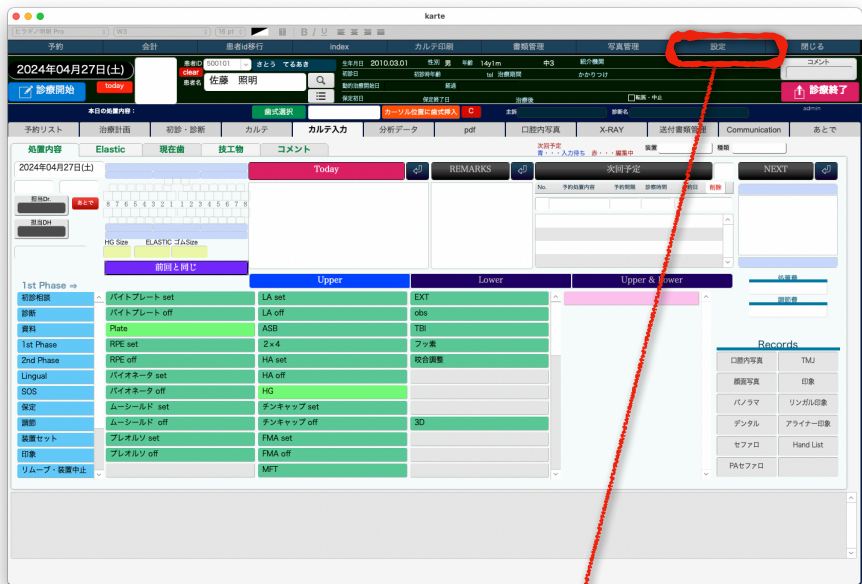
karte

ヒラギノ明朝 Pro　W3　18 pt

予約　会計　患者id移行　index　カルテ印刷　書類管理　写真管理　設定　閉じる

2024年04月27日(土)　today　診療開始

患者ID 500101　さとう　てるあき　clear　患者名 佐藤　照明

生年月日 2010.03.01　性別 男　年齢 14y1m　中3　紹介機関　初診日　初診時年齢　tel 治療期間　かかりつけ　動的治療開始日　経過　保定初日　保定終了日　治療後　転医・中止

コメント　診療終了

本日の処置内容：　歯式選択　カーソル位置に歯式挿入　C　主訴　診断名　admin

予約リスト　治療計画　初診・診断　カルテ　カルテ入力　分析データ　pdf　口腔内写真　X-RAY　送付書類管理　Communication　あとで

処置内容　Elastic　現在歯　技工物　コメント　次回予定　青・・・入力待ち　赤・・・編集中　装置　種類

2024年04月27日(土)　Today　REMARKS　次回予定　NEXT

担当Dr.　あとで　担当DH

No.　予約処置内容　予約期間　診療時間　前回日　削除

8 7 6 5 4 3 2 1 1 2 3 4 5 6 7 8

HG Size　ELASTIC ゴムSize

前回と同じ

1st Phase ⇒　Upper　Lower　Upper & Lower

初診相談　診断　資料　1st Phase　2nd Phase　Lingual　SOS　保定　調節　装置セット　印象　リムーブ・装置中止

バイトプレート set　バイトプレート off　Plate　RPE set　RPE off　バイオネータ set　バイオネータ off　ムーシールド set　ムーシールド off　プレオルソ set　プレオルソ off

LA set　LA off　ASB　2×4　HA set　HA off　HG　チンキャップ set　チンキャップ off　FMA set　FMA off　MFT

EXT　obs　TBI　フッ素　咬合調整　3D

処置費　調節費

Records

口腔内写真　TMJ　顔面写真　印象　パノラマ　リンガル印象　デンタル　アライナー印象　セファロ　Hand List　PAセファロ